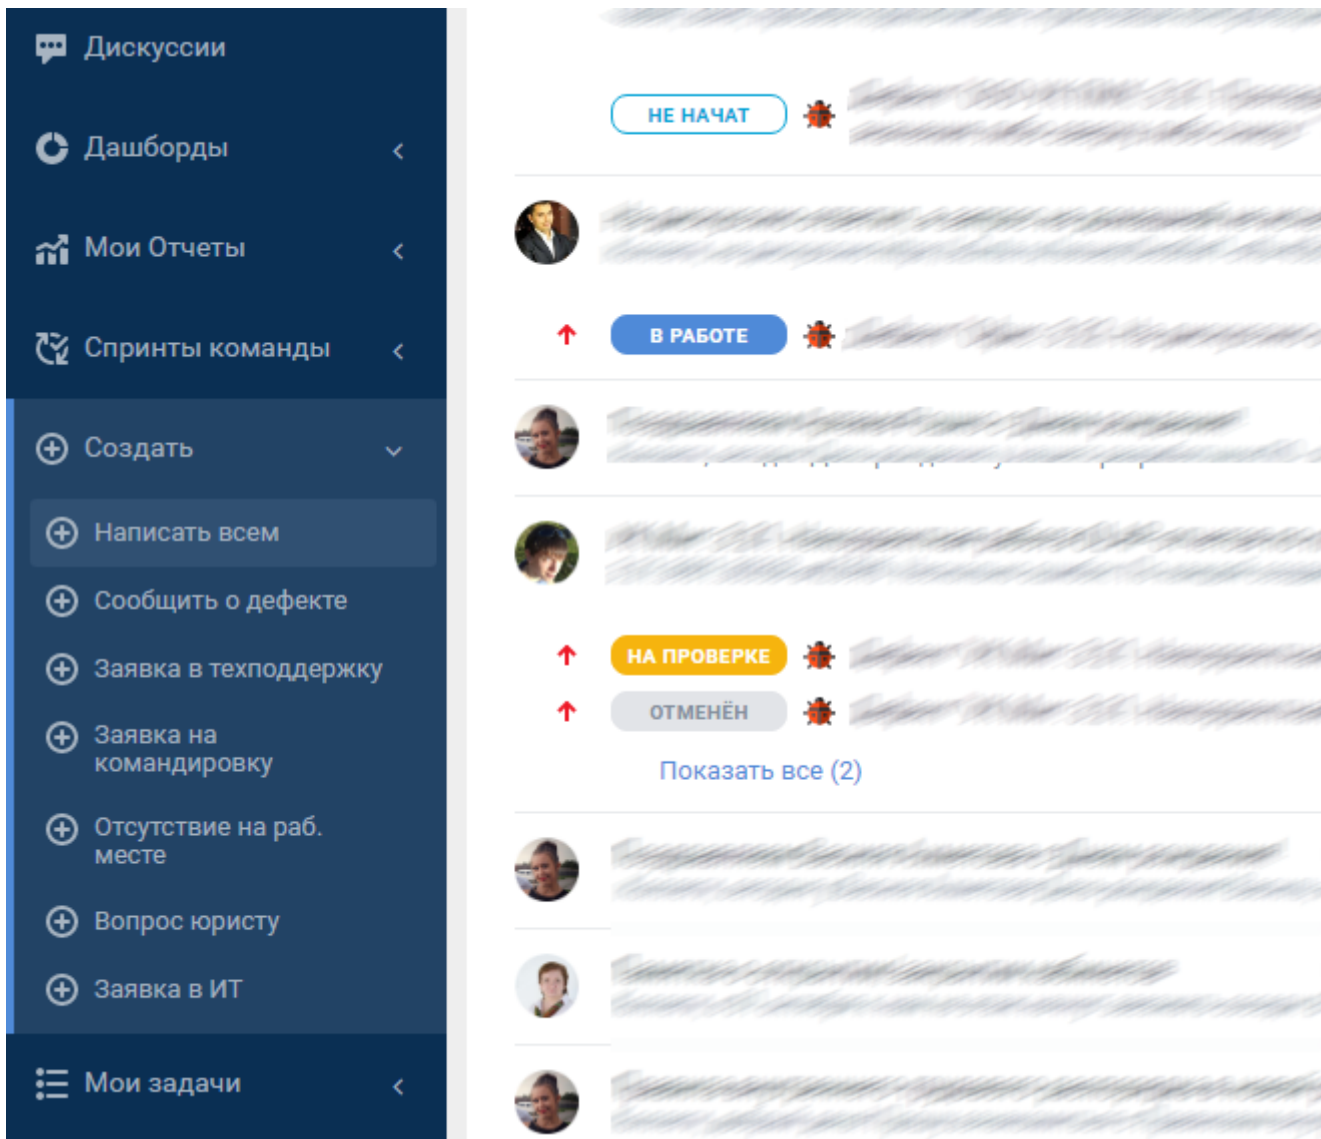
Дискуссии

Дашборды

Мои Отчеты

Спринты команды

Создать

Написать всем

Сообщить о дефекте

Заявка в техподдержку

Заявка на командировку

Отсутствие на раб. месте

Вопрос юристу

Заявка в ИТ

Мои задачи

НЕ НАЧАТ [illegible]

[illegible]

В РАБОТЕ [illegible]

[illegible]

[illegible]

НА ПРОВЕРКЕ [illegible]

ОТМЕНЁН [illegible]

Показать все (2)

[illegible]

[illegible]

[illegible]